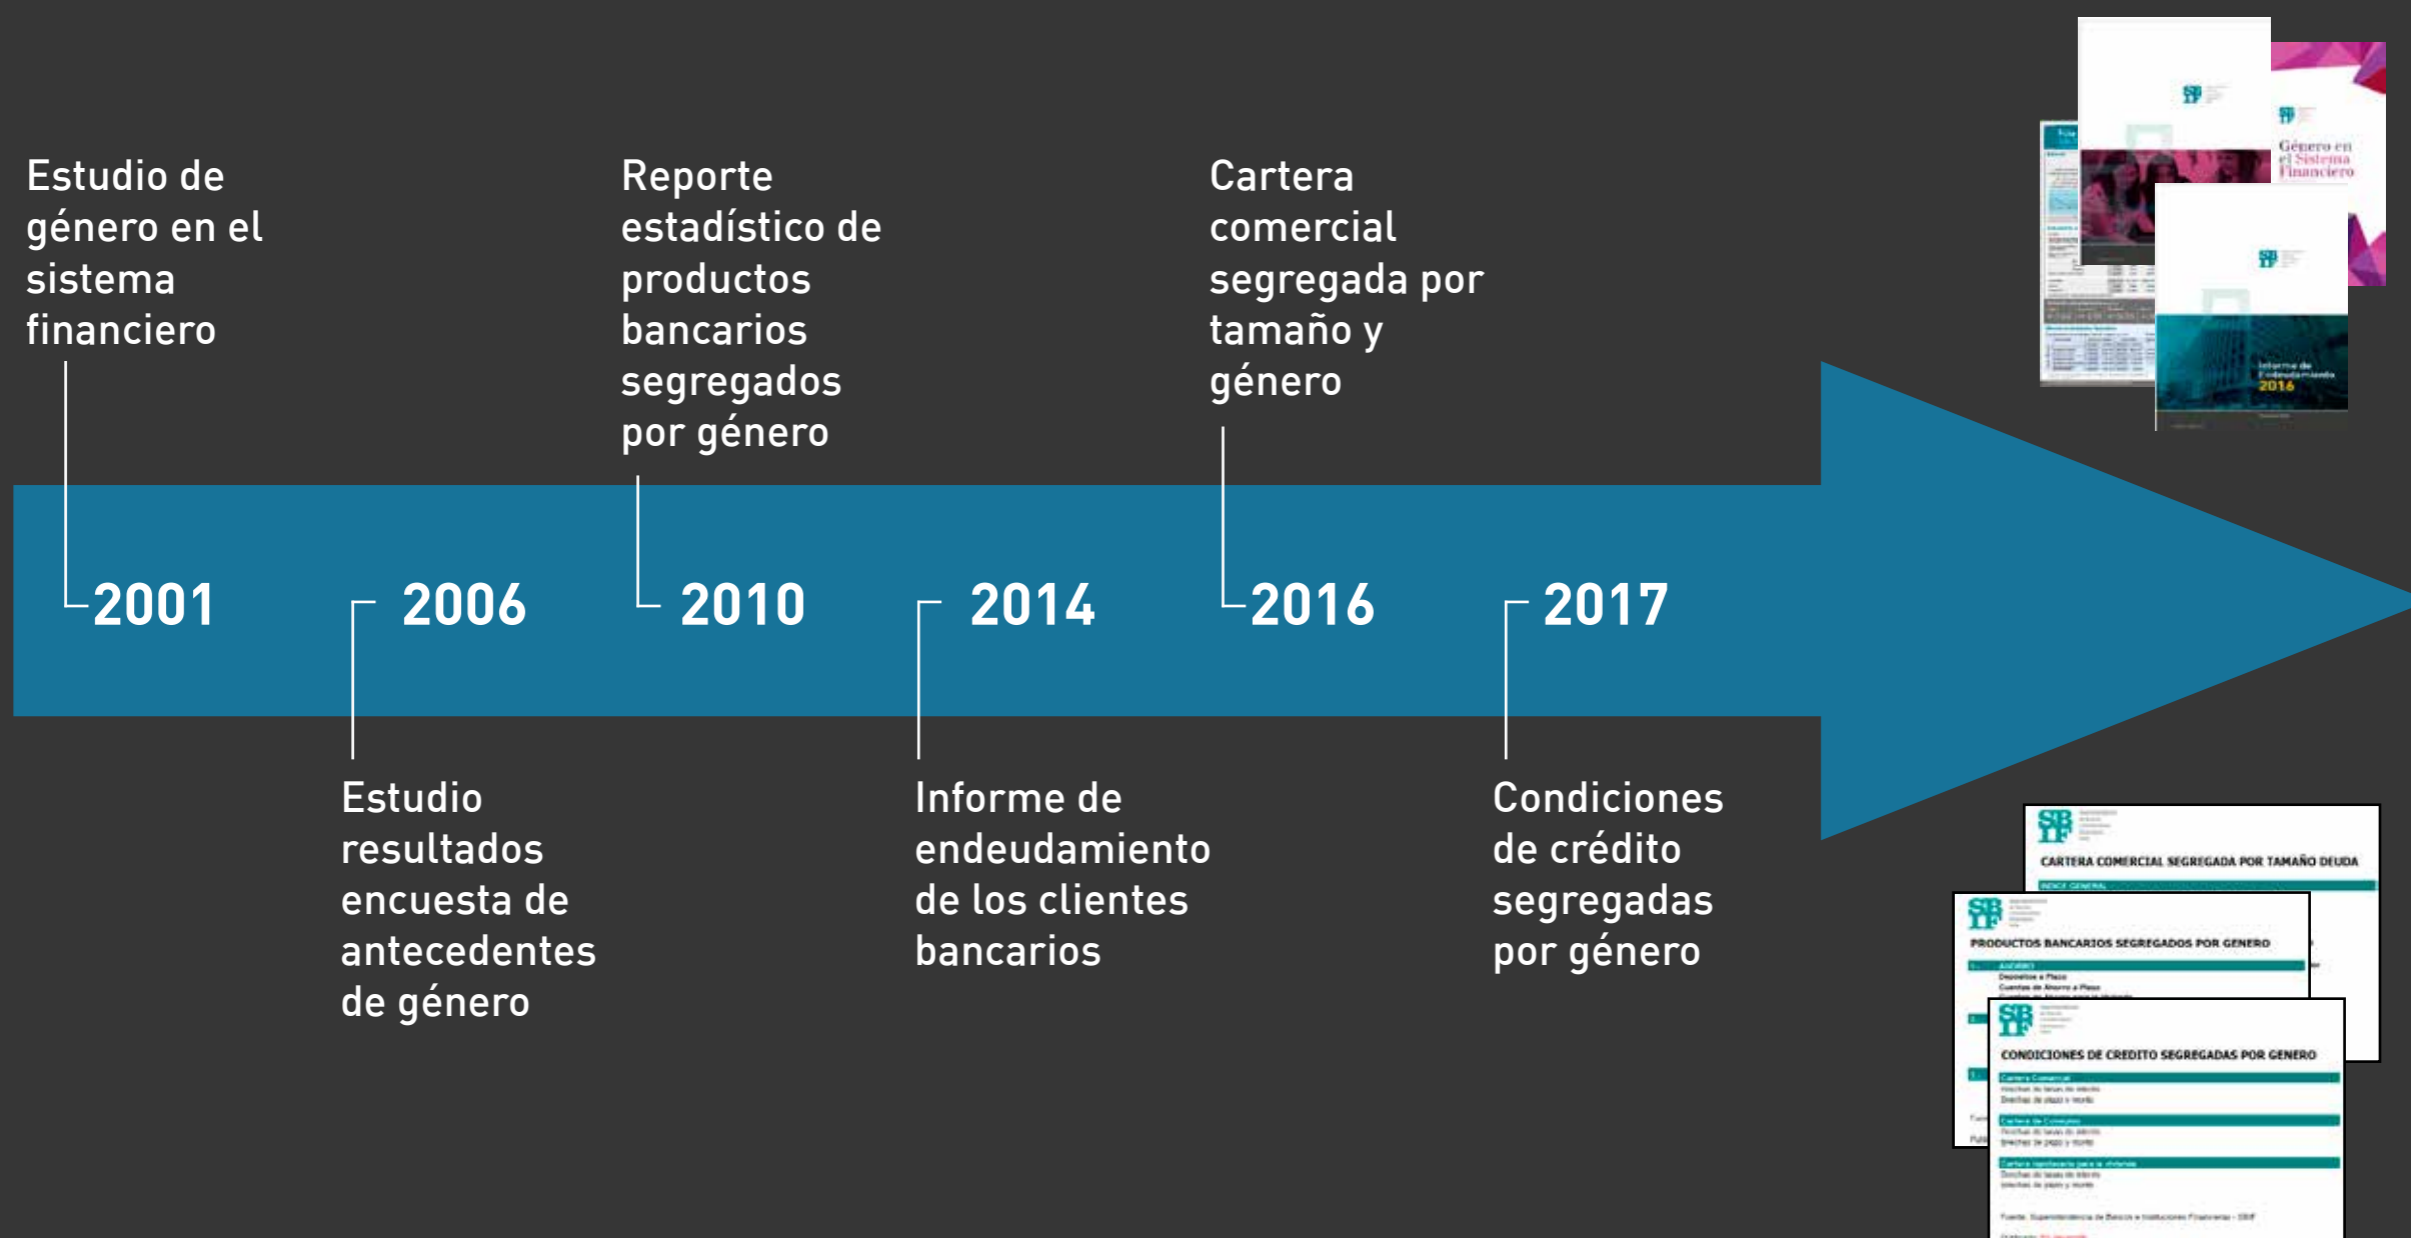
Estudio de género en el sistema financiero

Reporte estadístico de productos bancarios segregados por género

Cartera comercial segregada por tamaño y género

2001

2006

2010

2014

2016

2017

Estudio resultados encuesta de antecedentes de género

Informe de endeudamiento de los clientes bancarios

Condiciones de crédito segregadas por género

Género en el Sistema Financiero

Informe de Endeudamiento 2016

CARTERA COMERCIAL SEGREGADA POR TAMAÑO DEUDA

PRODUCTOS BANCARIOS SEGREGADOS POR GENERO

CONDICIONES DE CREDITO SEGREGADAS POR GENERO